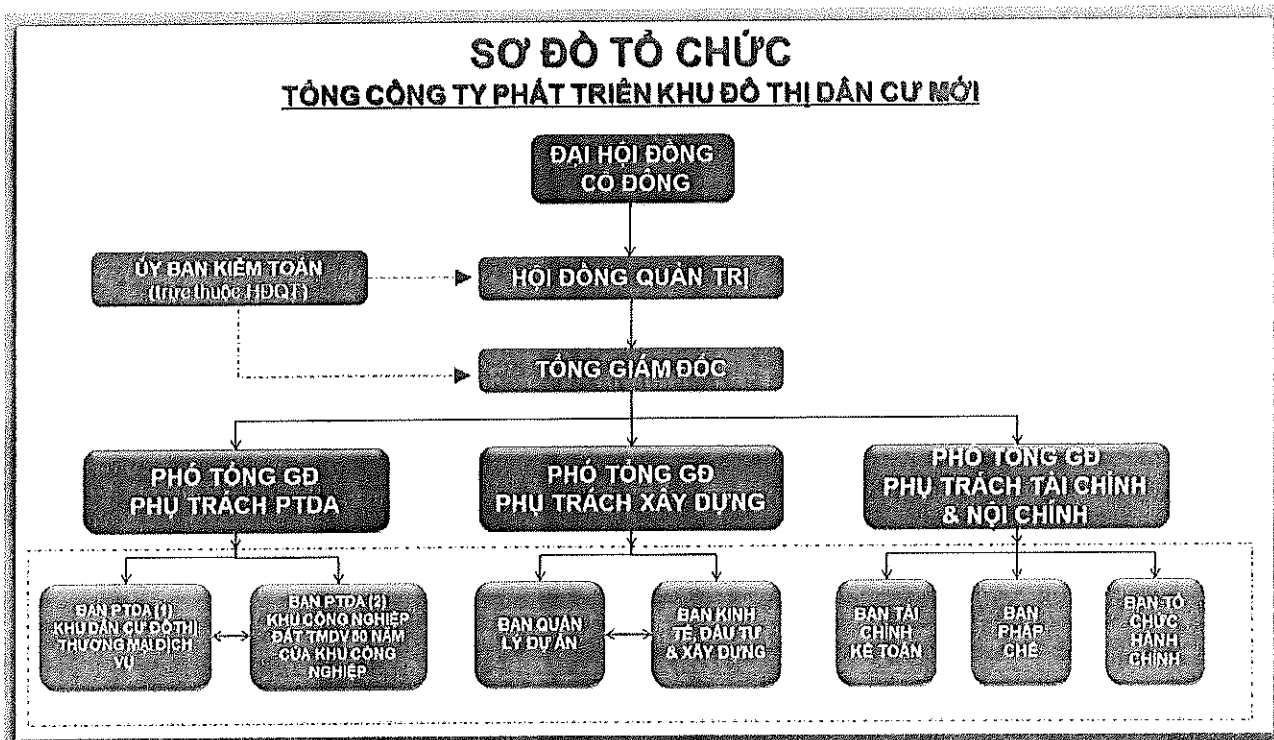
SƠ ĐỒ TỔ CHỨC
TỔNG CÔNG TY PHÁT TRIỂN KHU ĐÔ THỊ DÂN CƯ MỚI

ĐẠI HỘI ĐỒNG CỔ ĐÔNG

ỦY BAN KIỂM TOÁN (trực thuộc HĐQT)

HỘI ĐỒNG QUẢN TRỊ

TỔNG GIÁM ĐỐC

PHÓ TỔNG GĐ PHỤ TRÁCH PTDA

PHÓ TỔNG GĐ PHỤ TRÁCH XÂY DỰNG

PHÓ TỔNG GĐ PHỤ TRÁCH TÀI CHÍNH & NỘI CHÍNH

BAN PTDA (1) KHU DÂN CƯ ĐÔ THỊ THƯƠNG MẠI DỊCH VỤ

BAN PTDA (2) KHU CÔNG NGHIỆP ĐẤT TMDV 50 NĂM CỦA KHU CÔNG NGHIỆP

BAN QUẢN LÝ DỰ ÁN

BAN KINH TẾ, ĐẦU TƯ & XÂY DỰNG

BAN TÀI CHÍNH KẾ TOÁN

BAN PHÁP CHẾ

BAN TỔ CHỨC HÀNH CHÍNH